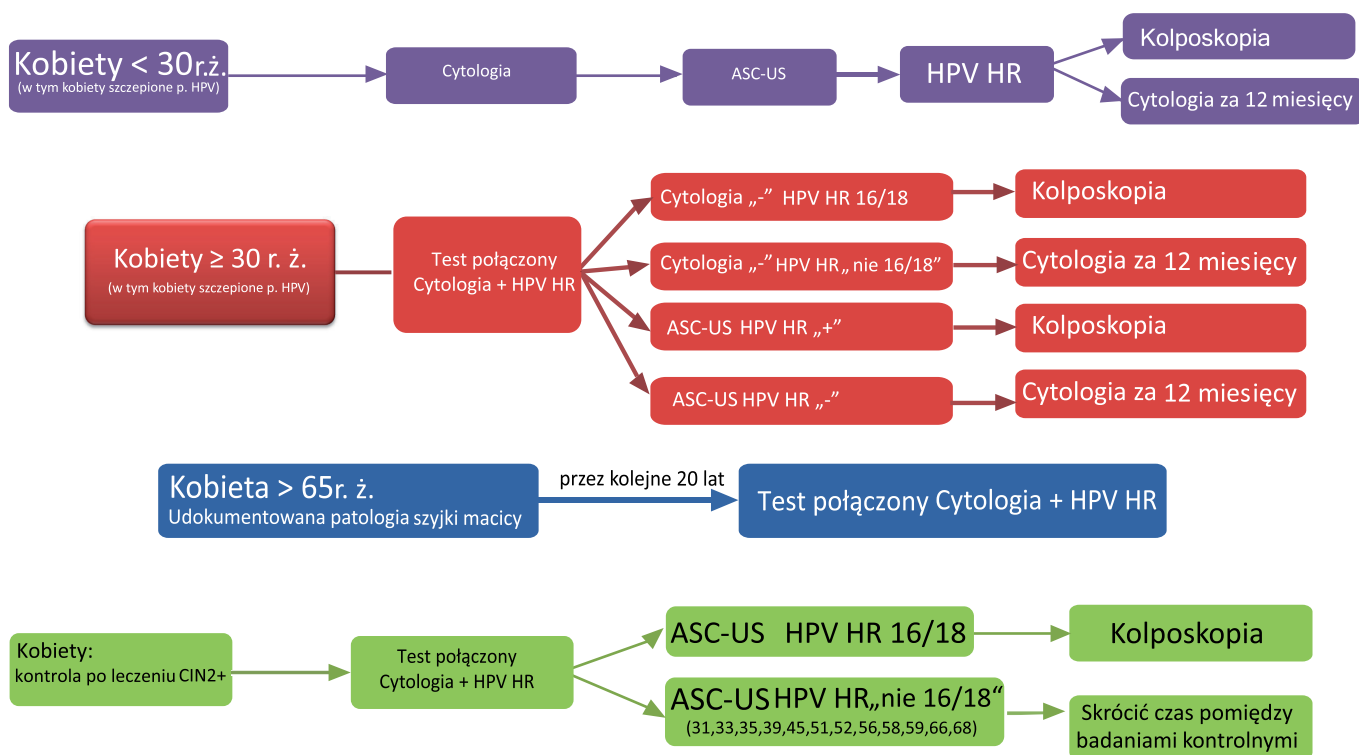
Kobiety < 30r.ż.
(w tym kobiety szczepione p. HPV)

Cytologia

ASC-US

HPV HR

Kolposkopia

Cytologia za 12 miesięcy

Kobiety ≥ 30 r. ż.
(w tym kobiety szczepione p. HPV)

Test połączony
Cytologia + HPV HR

Cytologia „-" HPV HR 16/18

Kolposkopia

Cytologia „-" HPV HR „ nie 16/18"

Cytologia za 12 miesięcy

ASC-US HPV HR „+"

Kolposkopia

ASC-US HPV HR „-"

Cytologia za 12 miesięcy

Kobieta > 65r. ż.
Udokumentowana patologia szyjki macicy

przez kolejne 20 lat

Test połączony Cytologia + HPV HR

Kobiety:
kontrola po leczeniu CIN2+

Test połączony
Cytologia + HPV HR

ASC-US HPV HR 16/18

Kolposkopia

ASC-US HPV HR„nie 16/18"
(31,33,35,39,45,51,52,56,58,59,66,68)

Skrócić czas pomiędzy badaniami kontrolnymi